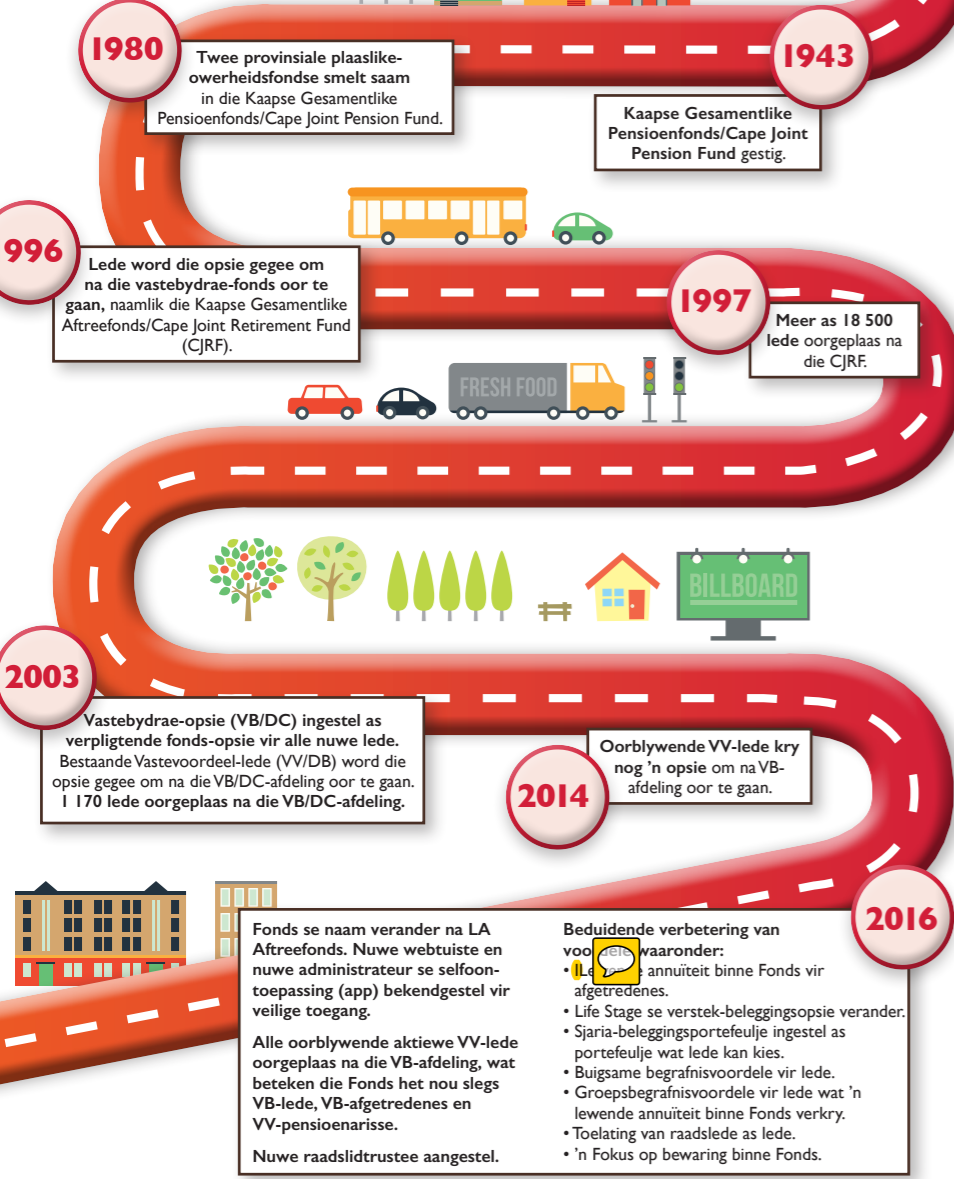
1980

Twee provinsiale plaaslike-owerheidsfondse smelt saam in die Kaapse Gesamentlike Pensioenfonds/Cape Joint Pension Fund.

1943

Kaapse Gesamentlike Pensioenfonds/Cape Joint Pension Fund gestig.

996

Lede word die opsie gegee om na die vastebydrae-fonds oor te gaan, naamlik die Kaapse Gesamentlike Aftreefonds/Cape Joint Retirement Fund (CJRF).

1997

Meer as 18 500 lede oorgeplaas na die CJRF.

FRESH FOOD

BILLBOARD

2003

Vastebydrae-opsie (VB/DC) ingestel as verpligtende fonds-opsie vir alle nuwe lede. Bestaande Vastevoordeel-lede (VV/DB) word die opsie gegee om na die VB/DC-afdeling oor te gaan. 1 170 lede oorgeplaas na die VB/DC-afdeling.

Oorblywende VV-lede kry nog 'n opsie om na VB-afdeling oor te gaan.

2014

2016

Fonds se naam verander na LA Aftreefonds. Nuwe webtuiste en nuwe administrateur se selfoontoepassing (app) bekendgestel vir veilige toegang.

Alle oorblywende aktiewe VV-lede oorgeplaas na die VB-afdeling, wat beteken die Fonds het nou slegs VB-lede, VB-afgetredenes en VV-pensioenarisse.

Nuwe raadslidtrustee aangestel.

Beduidende verbetering van voo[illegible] waaronder:
• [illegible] annuïteit binne Fonds vir afgetredenes.
• Life Stage se verstek-beleggingsopsie verander.
• Sjaria-beleggingsportefeulje ingestel as portefeulje wat lede kan kies.
• Buigsame begrafnisvoordele vir lede.
• Groepsbegrafnisvoordele vir lede wat 'n lewende annuïteit binne Fonds verkry.
• Toelating van raadslede as lede.
• 'n Fokus op bewaring binne Fonds.